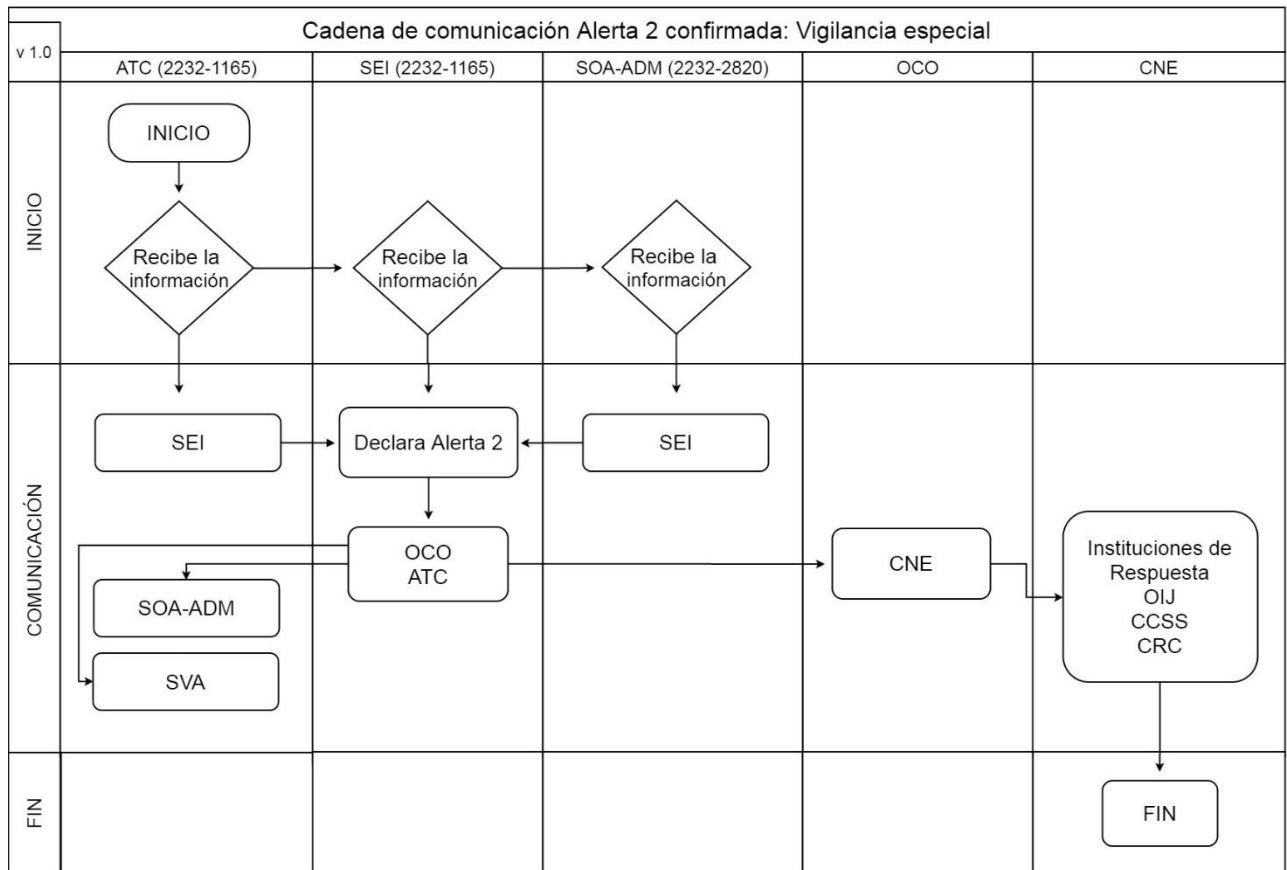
v 1.0

Cadena de comunicación Alerta 2 confirmada: Vigilancia especial

| ATC (2232-1165) | SEI (2232-1165) | SOA-ADM (2232-2820) | OCO | CNE |
|---|---|---|---|---|

INICIO

INICIO

Recibe la información

Recibe la información

Recibe la información

COMUNICACIÓN

SEI

Declara Alerta 2

SEI

OCO
ATC

CNE

Instituciones de Respuesta
OIJ
CCSS
CRC

SOA-ADM

SVA

FIN

FIN